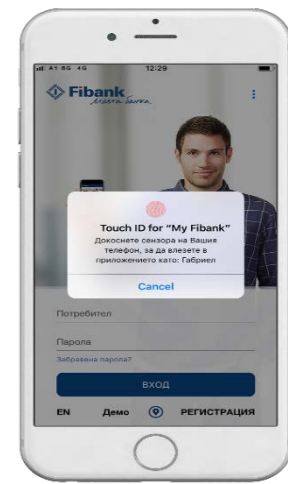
A1 BG 4G 12:29

Fibank
моята банка

Touch ID for "My Fibank"
Докоснете сензора на Вашия телефон, за да влезете в приложението като: Габриел

Cancel

Потребител

Парола

Забравена парола?

ВХОД

EN Демо РЕГИСТРАЦИЯ